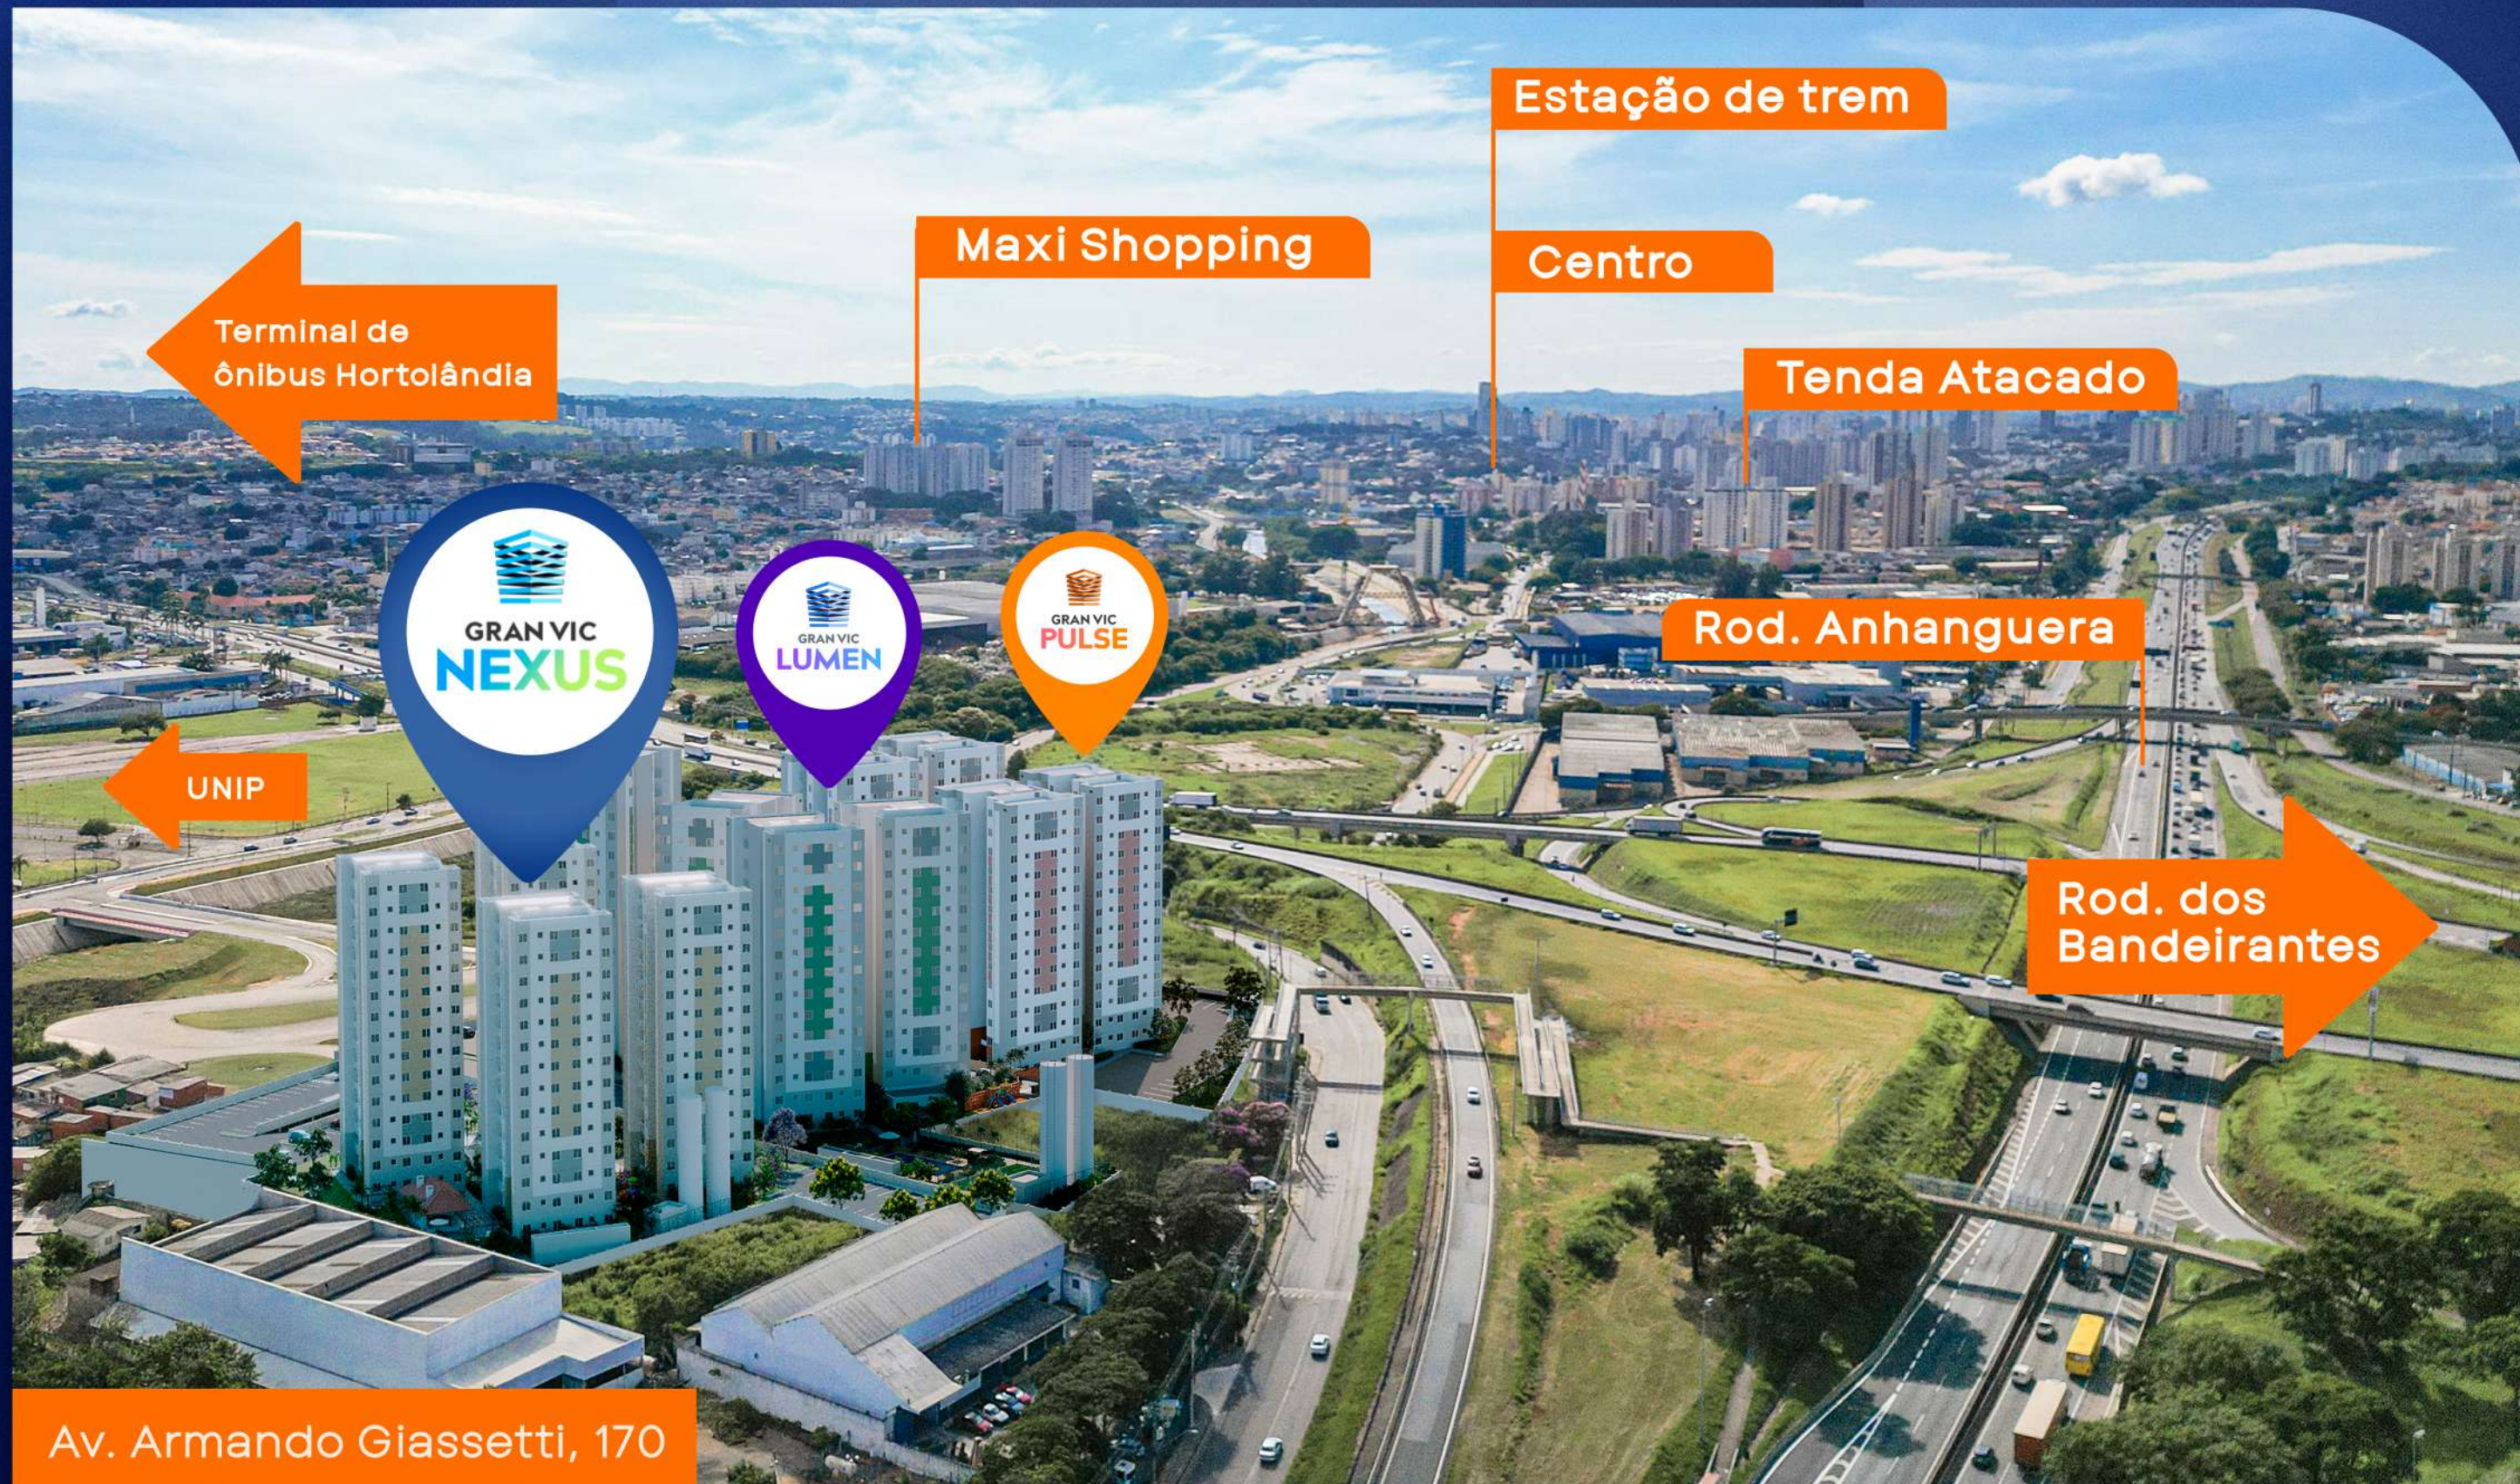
Estação de trem

Maxi Shopping

Centro

Terminal de ônibus Hortolândia

Tenda Atacado

GRAN VIC NEXUS

GRAN VIC LUMEN

GRAN VIC PULSE

Rod. Anhanguera

UNIP

Rod. dos Bandeirantes

Av. Armando Giassetti, 170